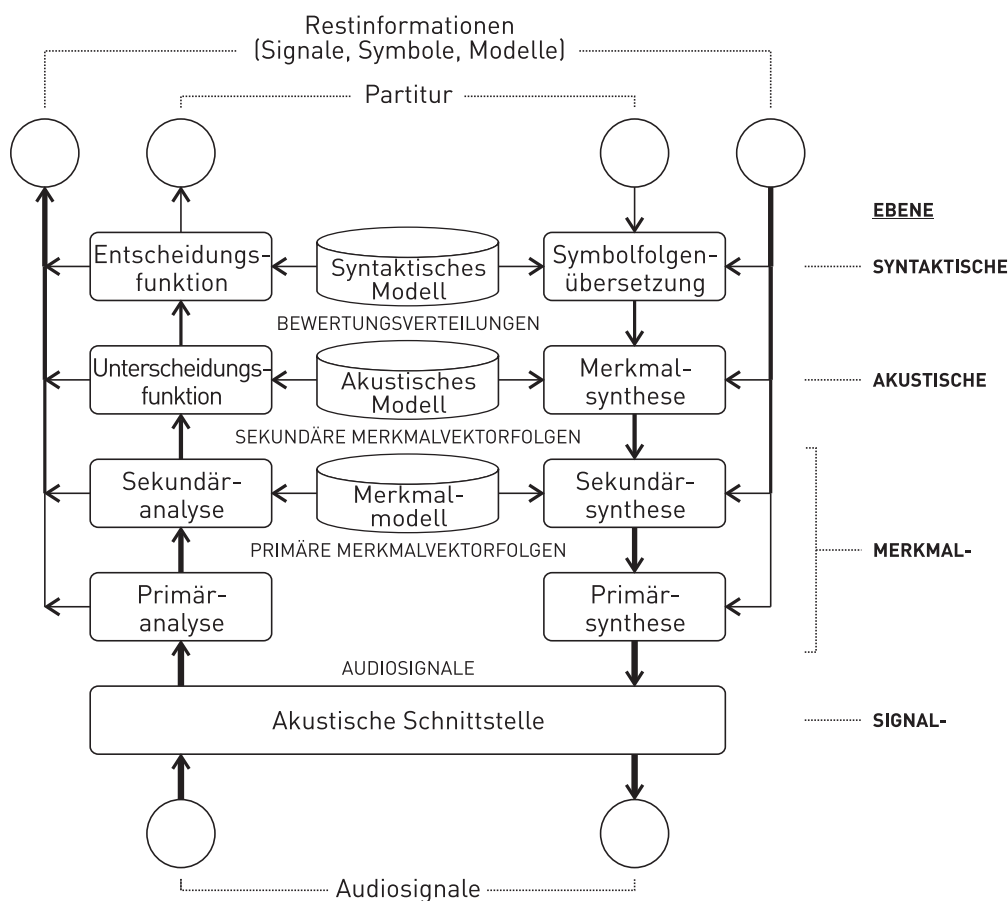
Restinformationen
(Signale, Symbole, Modelle)

Partitur

EBENE

Entscheidungsfunktion

Syntaktisches Modell

Symbolfolgenübersetzung

SYNTAKTISCHE

BEWERTUNGSVERTEILUNGEN

Unterscheidungsfunktion

Akustisches Modell

Merkmalsynthese

AKUSTISCHE

SEKUNDÄRE MERKMALVEKTORFOLGEN

Sekundäranalyse

Merkmalmodell

Sekundärsynthese

PRIMÄRE MERKMALVEKTORFOLGEN

MERKMAL-

Primäranalyse

Primärsynthese

AUDIOSIGNALE

Akustische Schnittstelle

SIGNAL-

Audiosignale